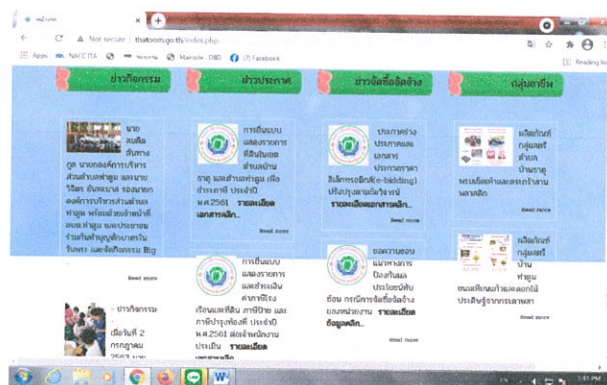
หน้าแรก

Not secure | thatoom.go.th/index.php

Apps NACC ITA Mailsite DBD (7) Facebook

Reading list

ข่าวกิจกรรม

ข่าวประชาสัมพันธ์

ข่าวจัดซื้อจัดจ้าง

กลุ่มอาชีพ

นายสมคิด สินทาน

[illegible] นายกองค์การบริหารส่วนตำบลท่าตูม และนายวิชิต อันทะนาศ รองนายกองค์การบริหารส่วนตำบลท่าตูม พร้อมด้วยเจ้าหน้าที่ อบต.ท่าตูม และประชาชนร่วมกันทำบุญตักบาตรในวันพระ และจัดกิจกรรม Big

Read more

การยื่นแบบแสดงรายการที่ดินและสิ่งปลูกสร้าง เพื่อชำระภาษี ประจำปี พ.ศ.2561 รายละเอียดเอกสารคลิก...

Read more

ประกาศร่างประกาศและเอกสารประกวดราคาอิเล็กทรอนิกส์ (e-bidding) ปรับปรุงตามรายการ รายละเอียดเอกสารคลิก...

Read more

ผลิตภัณฑ์กลุ่มสตรีตำบลบ้านธาตุ หรรษาผลิตภัณฑ์เครื่องจักสาน

Read more

การยื่นแบบแสดงรายการและชำระเงินค่าภาษีโรงเรือนและที่ดิน ภาษีป้าย และภาษีบำรุงท้องที่ ประจำปี พ.ศ.2561 ต่อเจ้าหน้าที่งานประเมิน รายละเอียดเอกสารคลิก

ขอความอนุเคราะห์การป้องกันและปราบปรามการทุจริต กรณีการจัดซื้อจัดจ้างของหน่วยงาน รายละเอียดข้อมูลคลิก...

ผลิตภัณฑ์กลุ่มสตรีบ้านท่าตูม ขนมเทียนแก้วและดอกไม้ประดิษฐ์จากกระดาษสา

Read more

- ข่าวกิจกรรม

เมื่อวันที่ 2 กรกฎาคม 2561 นาย

W

1:51 PM